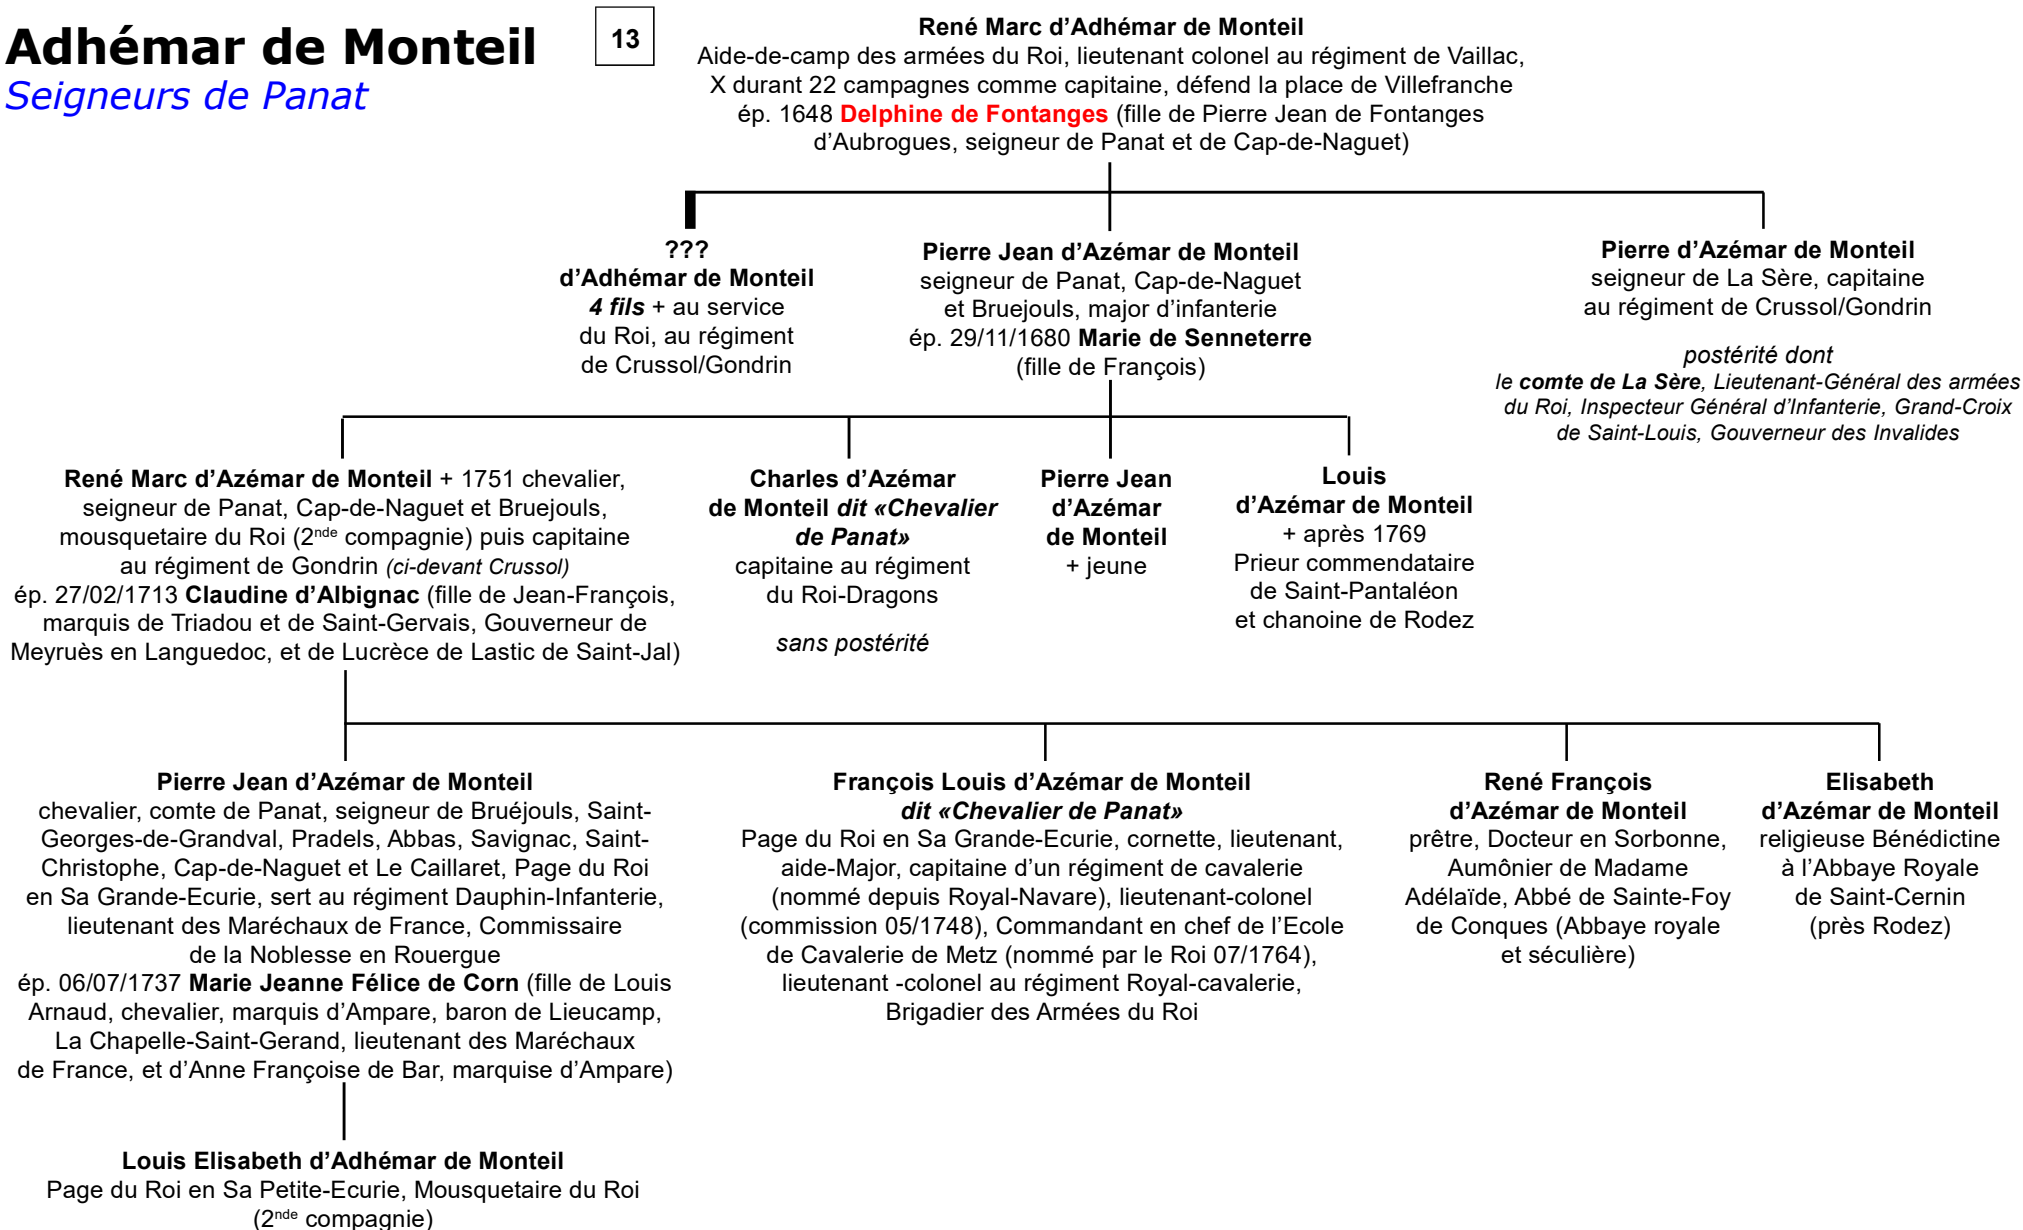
Adhémar de Monteil
Seigneurs de Panat

13

René Marc d'Adhémar de Monteil
Aide-de-camp des armées du Roi, lieutenant colonel au régiment de Vaillac, X durant 22 campagnes comme capitaine, défend la place de Villefranche
ép. 1648 Delphine de Fontanges (fille de Pierre Jean de Fontanges d'Aubrogues, seigneur de Panat et de Cap-de-Naguet)

???
d'Adhémar de Monteil
4 fils + au service du Roi, au régiment de Crussol/Gondrin

Pierre Jean d'Azémar de Monteil
seigneur de Panat, Cap-de-Naguet et Bruejouls, major d'infanterie
ép. 29/11/1680 Marie de Senneterre (fille de François)

Pierre d'Azémar de Monteil
seigneur de La Sère, capitaine au régiment de Crussol/Gondrin

postérité dont
le comte de La Sère, Lieutenant-Général des armées du Roi, Inspecteur Général d'Infanterie, Grand-Croix de Saint-Louis, Gouverneur des Invalides

René Marc d'Azémar de Monteil + 1751 chevalier, seigneur de Panat, Cap-de-Naguet et Bruejouls, mousquetaire du Roi (2$^{nde}$ compagnie) puis capitaine au régiment de Gondrin (ci-devant Crussol)
ép. 27/02/1713 Claudine d'Albignac (fille de Jean-François, marquis de Triadou et de Saint-Gervais, Gouverneur de Meyruès en Languedoc, et de Lucrèce de Lastic de Saint-Jal)

Charles d'Azémar de Monteil dit «Chevalier de Panat»
capitaine au régiment du Roi-Dragons

sans postérité

Pierre Jean d'Azémar de Monteil
+ jeune

Louis d'Azémar de Monteil
+ après 1769
Prieur commendataire de Saint-Pantaléon et chanoine de Rodez

Pierre Jean d'Azémar de Monteil
chevalier, comte de Panat, seigneur de Bruéjouls, Saint-Georges-de-Grandval, Pradels, Abbas, Savignac, Saint-Christophe, Cap-de-Naguet et Le Caillaret, Page du Roi en Sa Grande-Ecurie, sert au régiment Dauphin-Infanterie, lieutenant des Maréchaux de France, Commissaire de la Noblesse en Rouergue
ép. 06/07/1737 Marie Jeanne Félice de Corn (fille de Louis Arnaud, chevalier, marquis d'Ampare, baron de Lieucamp, La Chapelle-Saint-Gerand, lieutenant des Maréchaux de France, et d'Anne Françoise de Bar, marquise d'Ampare)

François Louis d'Azémar de Monteil
dit «Chevalier de Panat»
Page du Roi en Sa Grande-Ecurie, cornette, lieutenant, aide-Major, capitaine d'un régiment de cavalerie (nommé depuis Royal-Navare), lieutenant-colonel (commission 05/1748), Commandant en chef de l'Ecole de Cavalerie de Metz (nommé par le Roi 07/1764), lieutenant -colonel au régiment Royal-cavalerie, Brigadier des Armées du Roi

René François d'Azémar de Monteil
prêtre, Docteur en Sorbonne, Aumônier de Madame Adélaïde, Abbé de Sainte-Foy de Conques (Abbaye royale et séculière)

Elisabeth d'Azémar de Monteil
religieuse Bénédictine à l'Abbaye Royale de Saint-Cernin (près Rodez)

Louis Elisabeth d'Adhémar de Monteil
Page du Roi en Sa Petite-Ecurie, Mousquetaire du Roi (2$^{nde}$ compagnie)